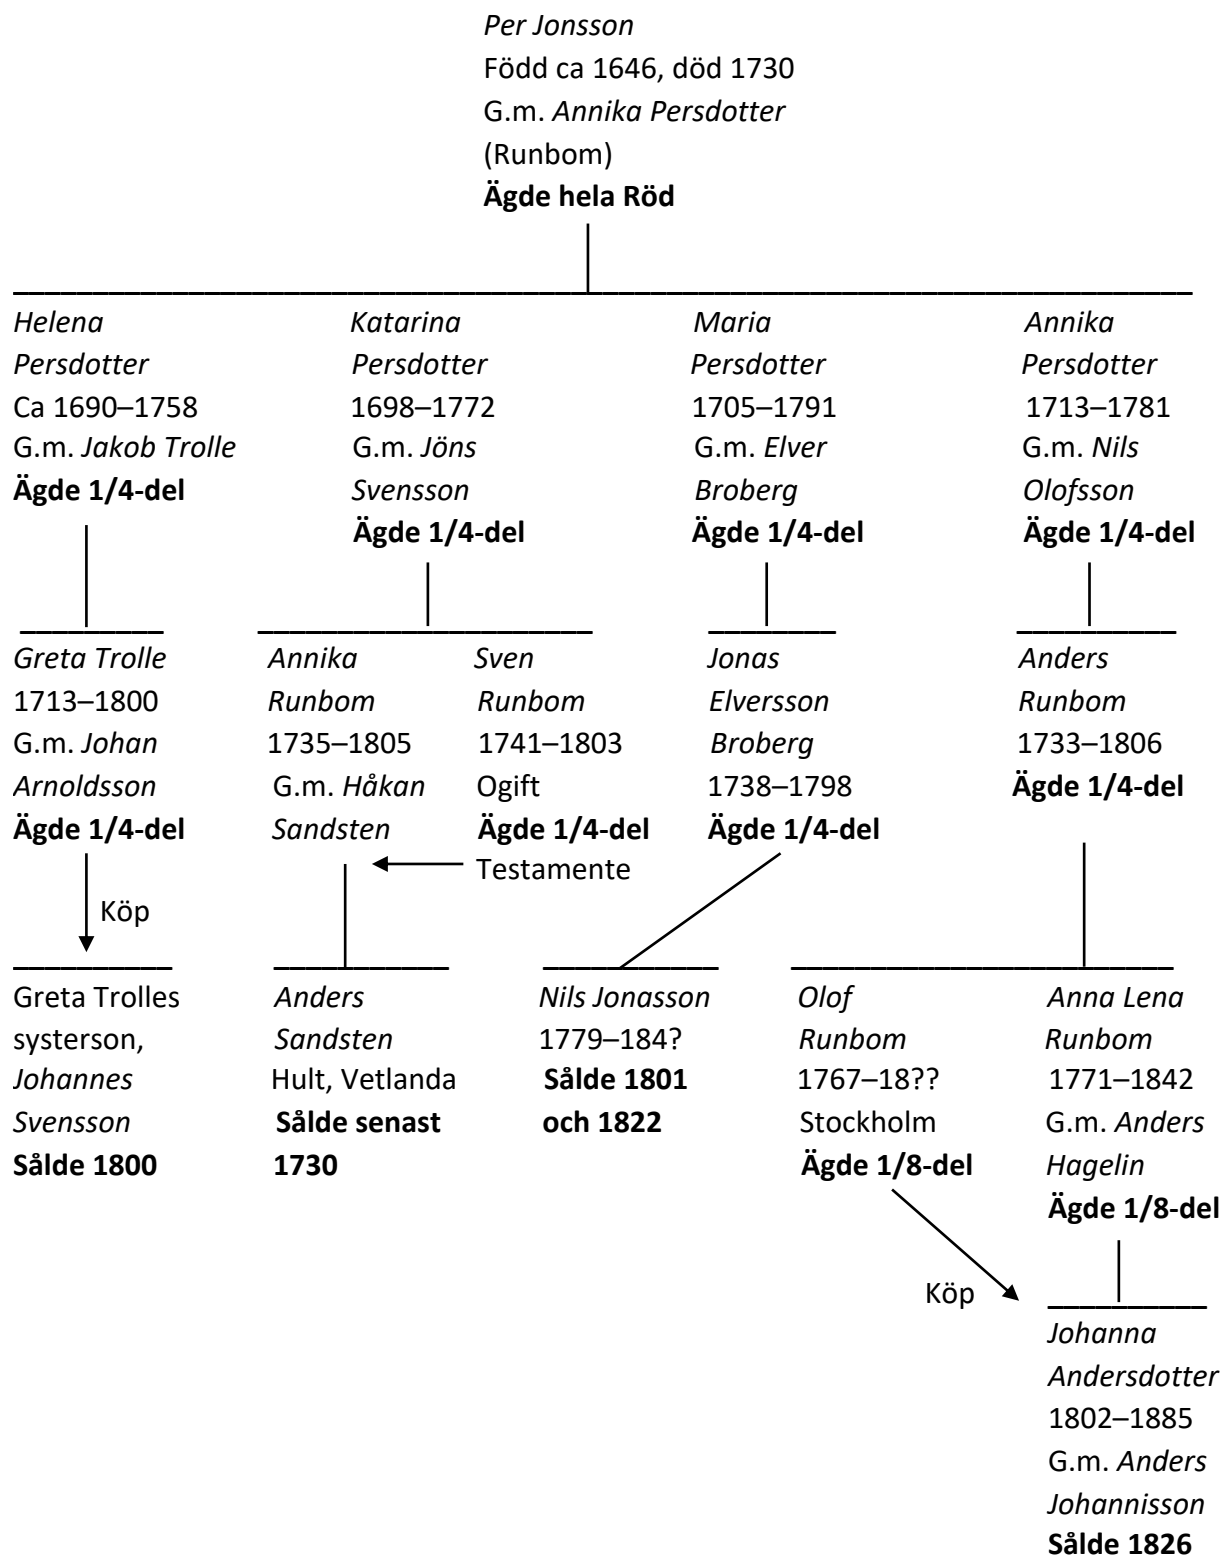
Per Jonsson
Född ca 1646, död 1730
G.m. Annika Persdotter
(Runbom)
**Ägde hela Röd**

Helena Persdotter
Ca 1690–1758
G.m. Jakob Trolle
**Ägde 1/4-del**

Katarina Persdotter
1698–1772
G.m. Jöns Svensson
**Ägde 1/4-del**

Maria Persdotter
1705–1791
G.m. Elver Broberg
**Ägde 1/4-del**

Annika Persdotter
1713–1781
G.m. Nils Olofsson
**Ägde 1/4-del**

Greta Trolle
1713–1800
G.m. Johan Arnoldsson
**Ägde 1/4-del**

Annika Runbom
1735–1805
G.m. Håkan Sandsten

Sven Runbom
1741–1803
Ogift
**Ägde 1/4-del**
Testamente

Jonas Elversson Broberg
1738–1798
**Ägde 1/4-del**

Anders Runbom
1733–1806
**Ägde 1/4-del**

Köp

Greta Trolles systerson, Johannes Svensson
**Sålde 1800**

Anders Sandsten
Hult, Vetlanda
**Sålde senast 1730**

Nils Jonasson
1779–184?
**Sålde 1801 och 1822**

Olof Runbom
1767–18??
Stockholm
**Ägde 1/8-del**

Anna Lena Runbom
1771–1842
G.m. Anders Hagelin
**Ägde 1/8-del**

Köp

Johanna Andersdotter
1802–1885
G.m. Anders Johannisson
**Sålde 1826**